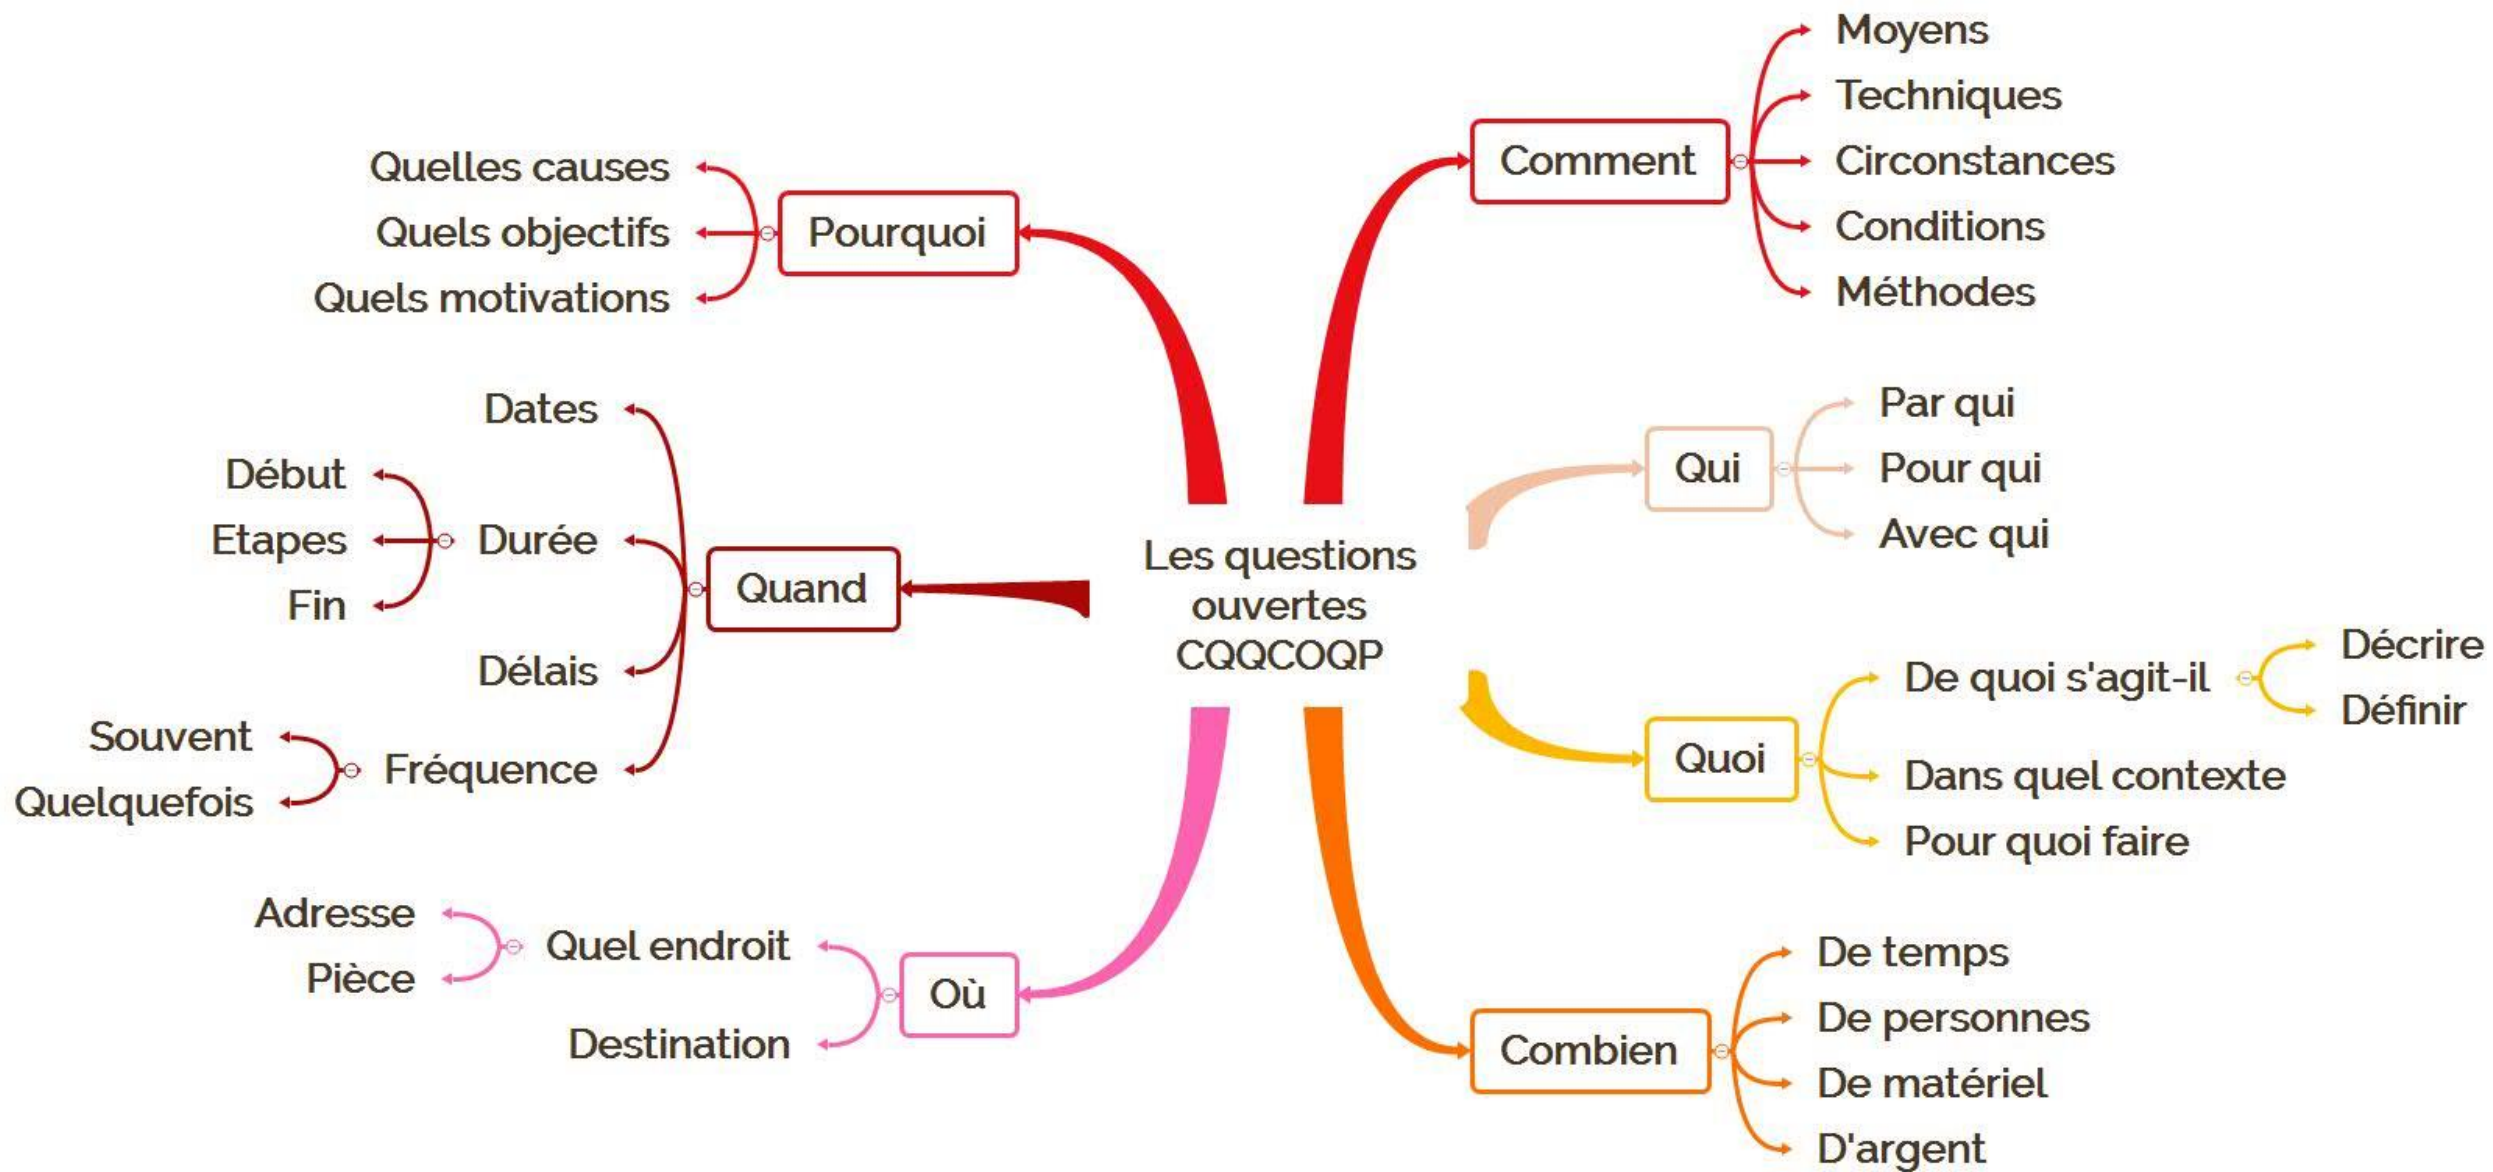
Les questions ouvertes CQQCOQP

Pourquoi
Quelles causes
Quels objectifs
Quels motivations

Quand
Dates
Durée
Début
Etapes
Fin
Délais
Fréquence
Souvent
Quelquefois

Où
Quel endroit
Adresse
Pièce
Destination

Comment
Moyens
Techniques
Circonstances
Conditions
Méthodes

Qui
Par qui
Pour qui
Avec qui

Quoi
De quoi s'agit-il
Décrire
Définir
Dans quel contexte
Pour quoi faire

Combien
De temps
De personnes
De matériel
D'argent